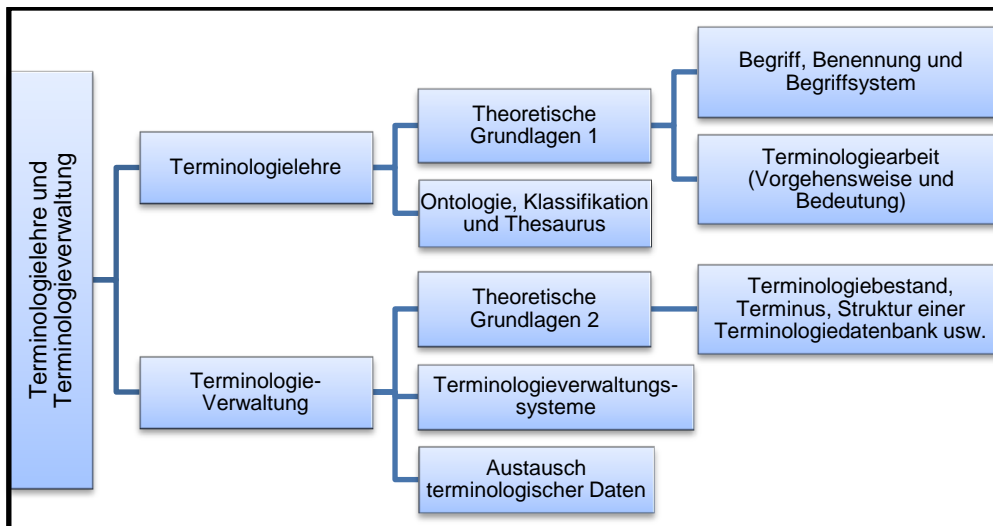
Terminologielehre und Terminologieverwaltung

Terminologielehre

Theoretische Grundlagen 1

Begriff, Benennung und Begriffsystem

Terminologiearbeit (Vorgehensweise und Bedeutung)

Ontologie, Klassifikation und Thesaurus

Terminologie-Verwaltung

Theoretische Grundlagen 2

Terminologiebestand, Terminus, Struktur einer Terminologiedatenbank usw.

Terminologieverwaltungs-systeme

Austausch terminologischer Daten